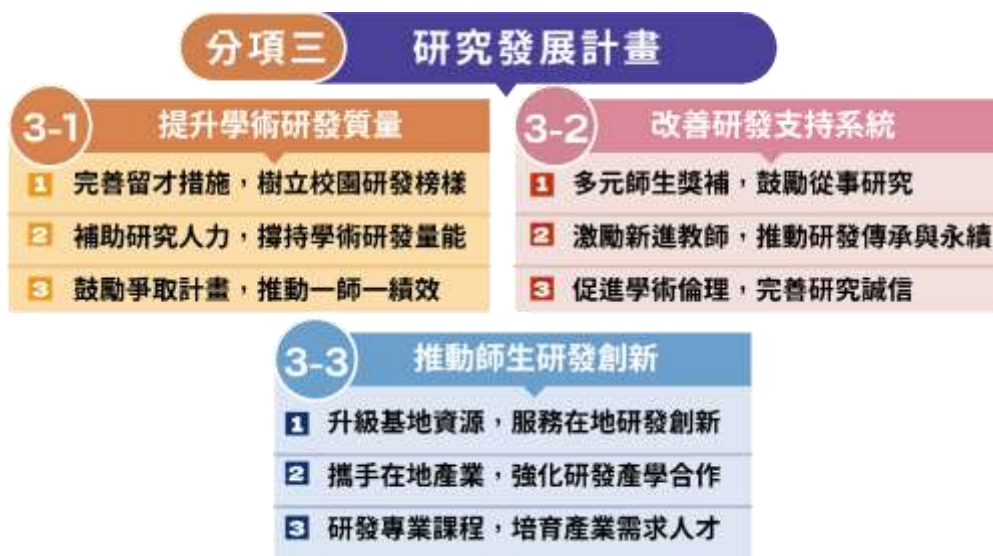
分項三 研究發展計畫

3-1 提升學術研發質量

1 完善留才措施，樹立校園研發榜樣

2 補助研究人力，撐持學術研發量能

3 鼓勵爭取計畫，推動一師一績效

3-2 改善研發支持系統

1 多元師生獎補，鼓勵從事研究

2 激勵新進教師，推動研發傳承與永續

3 促進學術倫理，完善研究誠信

3-3 推動師生研發創新

1 升級基地資源，服務在地研發創新

2 攜手在地產業，強化研發產學合作

3 研發專業課程，培育產業需求人才